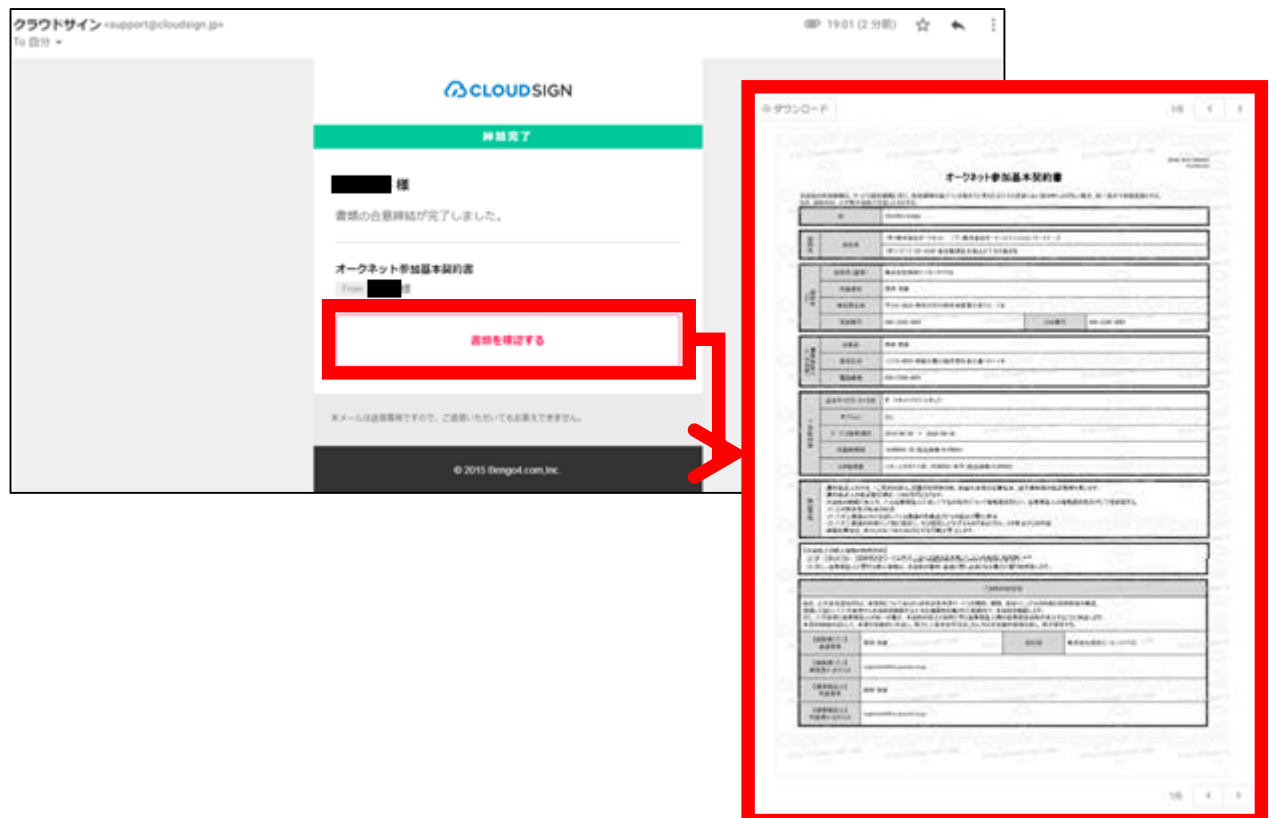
クラウドサイン <support@cloudsign.jp>
To 自分

19:01 (2 分前)

CLOUDSIGN

締結完了

様

書類の合意締結が完了しました。

オークネット参加基本契約書

From 様

書類を確認する

本メールは送信専用ですので、ご返信いただいてもお答えできません。

© 2015 Bengo4.com,Inc.

ダウンロード

1/6

オークネット参加基本契約書

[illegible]

1/6